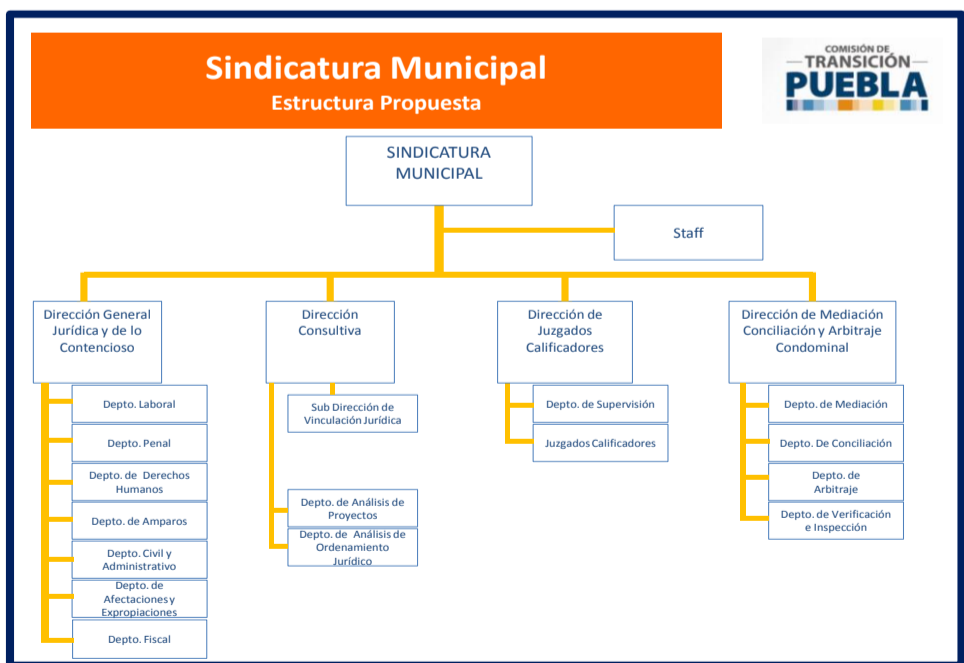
Sindicatura Municipal
Estructura Propuesta

COMISIÓN DE TRANSICIÓN PUEBLA

SINDICATURA MUNICIPAL

Staff

Dirección General Jurídica y de lo Contencioso

Depto. Laboral

Depto. Penal

Depto. de Derechos Humanos

Depto. de Amparos

Depto. Civil y Administrativo

Depto. de Afectaciones y Expropiaciones

Depto. Fiscal

Dirección Consultiva

Sub Dirección de Vinculación Jurídica

Depto. de Análisis de Proyectos

Depto. de Análisis de Ordenamiento Jurídico

Dirección de Juzgados Calificadores

Depto. de Supervisión

Juzgados Calificadores

Dirección de Mediación Conciliación y Arbitraje Condominal

Depto. de Mediación

Depto. De Conciliación

Depto. de Arbitraje

Depto. de Verificación e Inspección